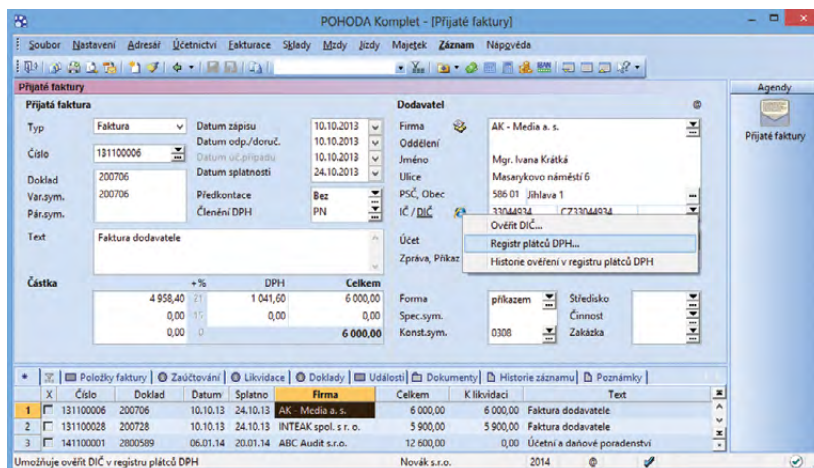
POHODA Komplet - [Přijaté faktury]

Soubor Nastavení Adresář Účetnictví Fakturace Sklady Mzdy Jízdy Majetek Záznam Nápověda

Přijaté faktury

Agendy

Přijaté faktury

Přijatá faktura

Typ Faktura
Číslo 131100006
Doklad 200706
Var.sym. 200706
Pár.sym.

Datum zápisu 10.10.2013
Datum odp./doruč. 10.10.2013
Datum úč.případu 10.10.2013
Datum splatnosti 24.10.2013
Předkontace Bez
Členění DPH PN

Text Faktura dodavatele

Dodavatel

Firma AK - Media a. s.
Oddělení
Jméno Mgr. Ivana Krátká
Ulice Masarykovo náměstí 6
PSČ, Obec 586 01 Jihlava 1
IČ / DIČ 33044934 CZ33044934
Účet
Zpráva, Příkaz

Ověřit DIČ...
Registr plátců DPH...
Historie ověření v registru plátců DPH

| Částka | +% | DPH | Celkem |
|---|---|---|---|
| 4 958,40 | 21 | 1 041,60 | 6 000,00 |
| 0,00 | 15 | 0,00 | 0,00 |
| 0,00 | 0 | | 6 000,00 |

Forma příkazem
Spec.sym.
Konst.sym. 0308

Středisko
Činnost
Zakázka

Položky faktury | Zaúčtování | Likvidace | Doklady | Události | Dokumenty | Historie záznamu | Poznámky

| | X | Číslo | Doklad | Datum | Splatno | Firma | Celkem | K likvidaci | Text |
|---|---|---|---|---|---|---|---|---|---|
| 1 | | 131100006 | 200706 | 10.10.13 | 24.10.13 | AK - Media a. s. | 6 000,00 | 6 000,00 | Faktura dodavatele |
| 2 | | 131100028 | 200728 | 10.10.13 | 24.10.13 | INTEAK spol. s r. o. | 5 900,00 | 5 900,00 | Faktura dodavatele |
| 3 | | 141100001 | 2800589 | 06.01.14 | 20.01.14 | ABC Audit s.r.o. | 12 600,00 | 0,00 | Účetní a daňové poradenství |

Umožňuje ověřit DIČ v registru plátců DPH Novák s.r.o. 2014